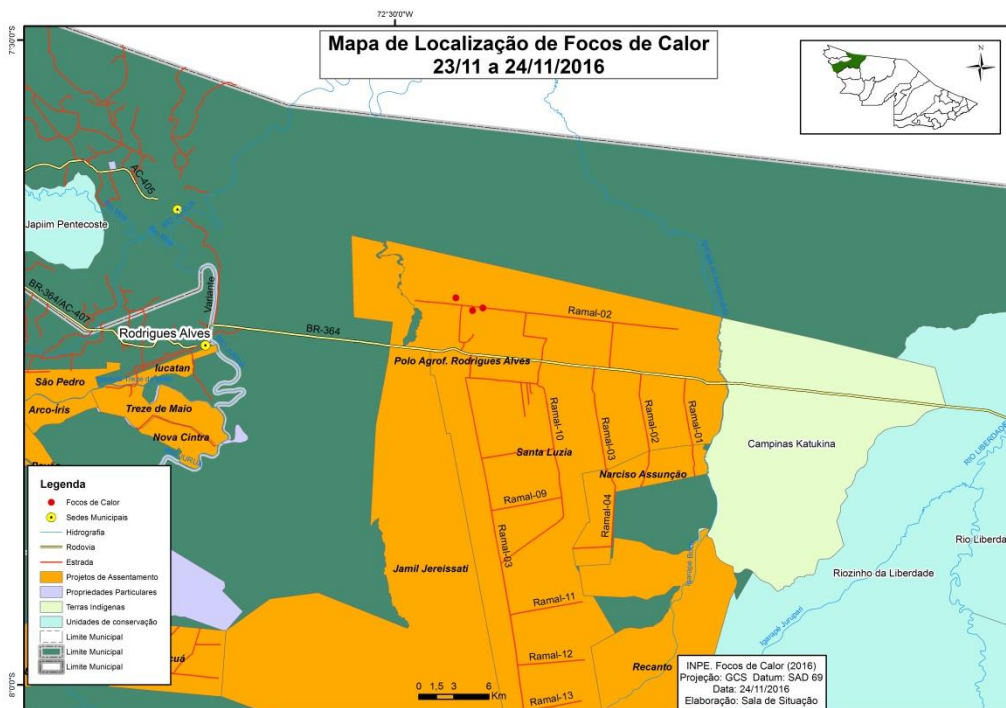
72°30'0"W

7°30'0"S

Mapa de Localização de Focos de Calor
23/11 a 24/11/2016

N

AC-405

Japiim Pentecoste

BR-364/AC-407

Rodrigues Alves

BR-364

São Pedro

Iucatan

Arco-Íris

Treze de Maio

Nova Cintra

Ramal-02

Polo Agrof. Rodrigues Alves

Ramal-10

Ramal-03

Ramal-02

Ramal-01

Santa Luzia

Narciso Assunção

Campinas Katukina

Ramal-09

Ramal-04

Ramal-03

Jamil Jereissati

Ramal-11

Ramal-12

Ramal-13

Recanto

Riozinho da Liberdade

Rio Liberda

RIO LIBERDADE

Legenda
Focos de Calor
Sedes Municipais
Hidrografia
Rodovia
Estrada
Projetos de Assentamento
Propriedades Particulares
Terras Indígenas
Unidades de conservação
Limite Municipal
Limite Municipal
Limite Municipal

0 1,5 3 6 Km

INPE. Focos de Calor (2016)
Projeção: GCS Datum: SAD 69
Data: 24/11/2016
Elaboração: Sala de Situação

8°0'0"S